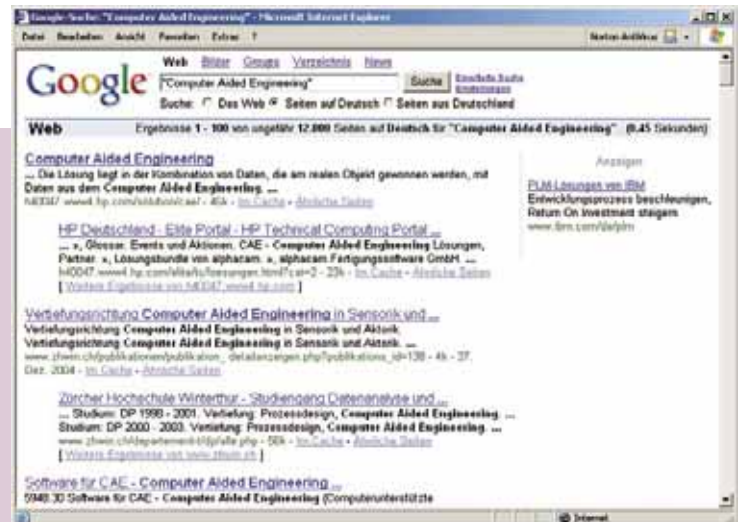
Google-Suche: "Computer Aided Engineering" - Microsoft Internet Explorer

Datei Bearbeiten Ansicht Favoriten Extras ?

Norton AntiVirus

Google

Web Bilder Groups Verzeichnis News

"Computer Aided Engineering"

Suche

Erweiterte Suche
Einstellungen

Suche: Das Web Seiten auf Deutsch Seiten aus Deutschland

Web

Ergebnisse 1 - 100 von ungefähr 12.000 Seiten auf Deutsch für "Computer Aided Engineering" (0,45 Sekunden)

Computer Aided Engineering
... Die Lösung liegt in der Kombination von Daten, die am realen Objekt gewonnen werden, mit Daten aus dem Computer Aided Engineering. ...
h40047.www4.hp.com/solutions/cae/ - 40k - Im Cache - Ähnliche Seiten

HP Deutschland - Elite Portal - HP Technical Computing Portal ...
... », Glossar, Events und Aktionen, CAE - Computer Aided Engineering Lösungen, Partner. », Lösungsbundle von alpharam. », alpharam Fertigungssoftware GmbH. ...
h40047.www4.hp.com/elite/tc/loesungen.html?cat=2 - 23k - Im Cache - Ähnliche Seiten
[ Weitere Ergebnisse von h40047.www4.hp.com ]

Vertiefungsrichtung Computer Aided Engineering in Sensorik und ...
Vertiefungsrichtung Computer Aided Engineering in Sensorik und Aktorik. Vertiefungsrichtung Computer Aided Engineering in Sensorik und Aktorik. ...
www.zhwin.ch/publikationen/publikation_ detailanzeigen.php?publikations_id=138 - 4k - 27. Dez. 2004 - Im Cache - Ähnliche Seiten

Zürcher Hochschule Winterthur - Studiengang Datenanalyse und ...
... Studium: DP 1998 - 2001. Vertiefung: Prozessdesign, Computer Aided Engineering. ... Studium: DP 2000 - 2003. Vertiefung: Prozessdesign, Computer Aided Engineering. ...
www.zhwin.ch/departemente/dp/alle.php - 50k - Im Cache - Ähnliche Seiten
[ Weitere Ergebnisse von www.zhwin.ch ]

Software für CAE - Computer Aided Engineering ...
5948.30 Software für CAE - Computer Aided Engineering (Computerunterstützte

Anzeigen

PLM-Lösungen von IBM
Entwicklungsprozess beschleunigen, Return On Investment steigern
www.ibm.com/de/plm

Internet